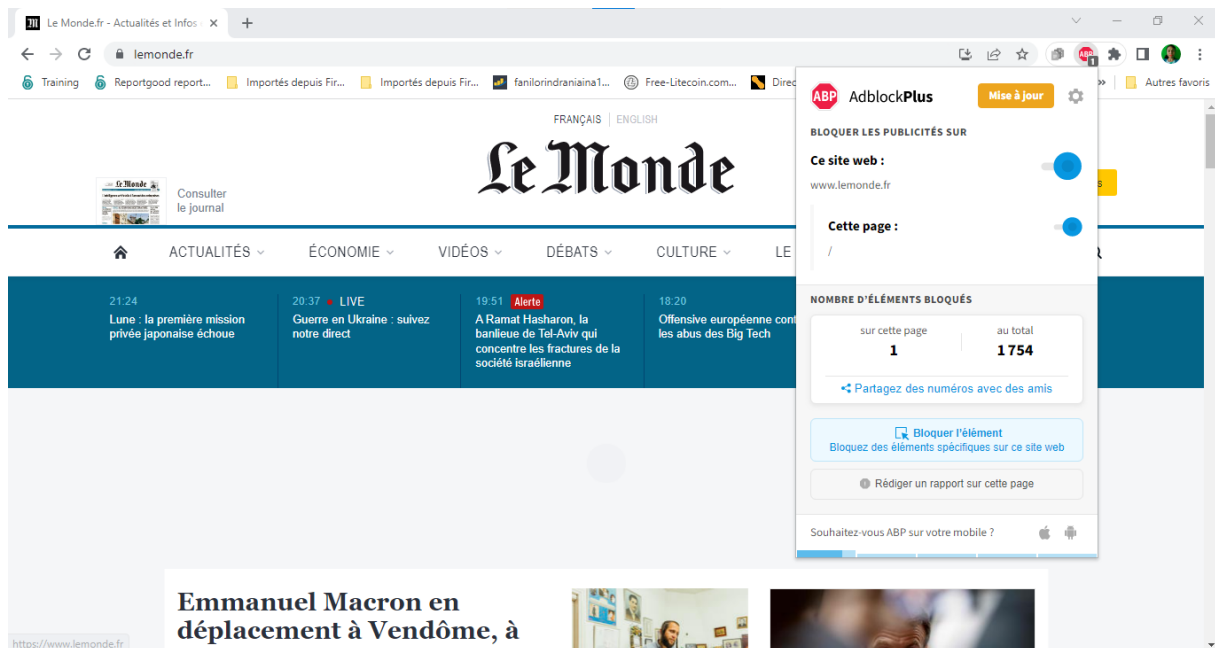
Le Monde.fr - Actualités et Infos

lemonde.fr

Training Reportgood report... Importés depuis Fir... Importés depuis Fir... fanilorindraniaina1... Free-Litecoin.com... Direc » Autres favoris

FRANÇAIS | ENGLISH

Le Monde

Consulter le journal

ACTUALITÉS ÉCONOMIE VIDÉOS DÉBATS CULTURE LE

21:24
Lune : la première mission privée japonaise échoue

20:37 • LIVE
Guerre en Ukraine : suivez notre direct

19:51 Alerte
A Ramat Hasharon, la banlieue de Tel-Aviv qui concentre les fractures de la société israélienne

18:20
Offensive européenne cont les abus des Big Tech

Emmanuel Macron en déplacement à Vendôme, à

https://www.lemonde.fr

ABP AdblockPlus Mise à jour

BLOQUER LES PUBLICITÉS SUR

Ce site web :
www.lemonde.fr

Cette page :
/

NOMBRE D'ÉLÉMENTS BLOQUÉS

| sur cette page | au total |
|---|---|
| 1 | 1 754 |

Partagez des numéros avec des amis

Bloquer l'élément
Bloquez des éléments spécifiques sur ce site web

Rédiger un rapport sur cette page

Souhaitez-vous ABP sur votre mobile ?